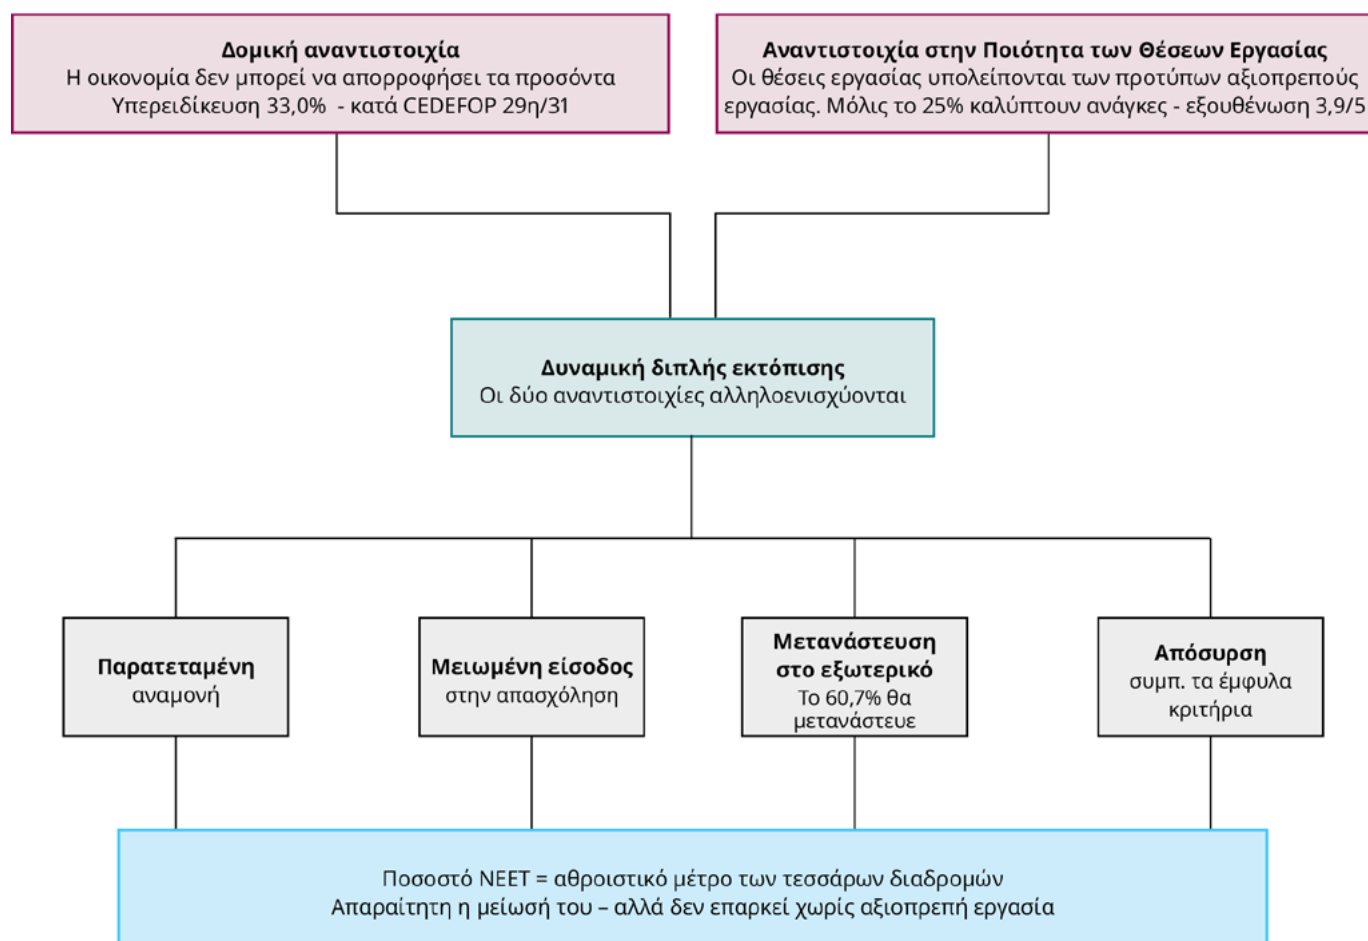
**Δομική αναντιστοιχία**
Η οικονομία δεν μπορεί να απορροφήσει τα προσόντα
Υπερειδίκευση 33,0% - κατά CEDEFOP 29η/31

**Αναντιστοιχία στην Ποιότητα των Θέσεων Εργασίας**
Οι θέσεις εργασίας υπολείπονται των προτύπων αξιοπρεπούς εργασίας. Μόλις το 25% καλύπτουν ανάγκες - εξουθένωση 3,9/5

**Δυναμική διπλής εκτόπισης**
Οι δύο αναντιστοιχίες αλληλοενισχύονται

**Παρατεταμένη**
αναμονή

**Μειωμένη είσοδος**
στην απασχόληση

**Μετανάστευση στο εξωτερικό**
Το 60,7% θα μετανάστευε

**Απόσυρση**
συμπ. τα έμφυλα κριτήρια

Ποσοστό NEET = αθροιστικό μέτρο των τεσσάρων διαδρομών
Απαραίτητη η μείωσή του – αλλά δεν επαρκεί χωρίς αξιοπρεπή εργασία